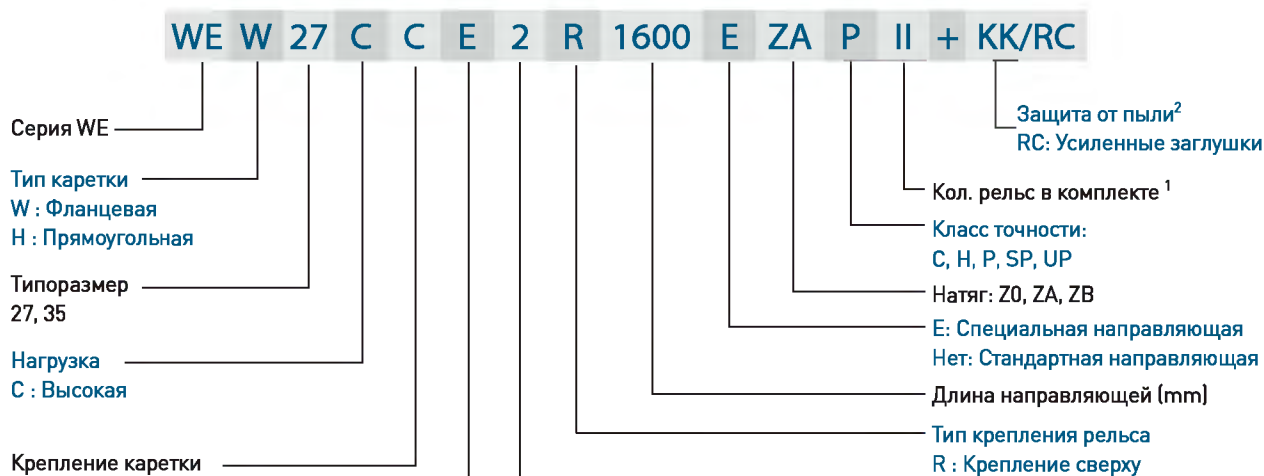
WE W 27 C C E 2 R 1600 E ZA P II + KK/RC

Серия WE

Тип каретки
W : Фланцевая
H : Прямоугольная

Типоразмер
27, 35

Нагрузка
C : Высокая

Крепление каретки

Защита от пыли$^2$
RC: Усиленные заглушки

Кол. рельс в комплекте $^1$

Класс точности:
C, H, P, SP, UP

Натяг: Z0, ZA, ZB

E: Специальная направляющая
Нет: Стандартная направляющая

Длина направляющей (mm)

Тип крепления рельса
R : Крепление сверху